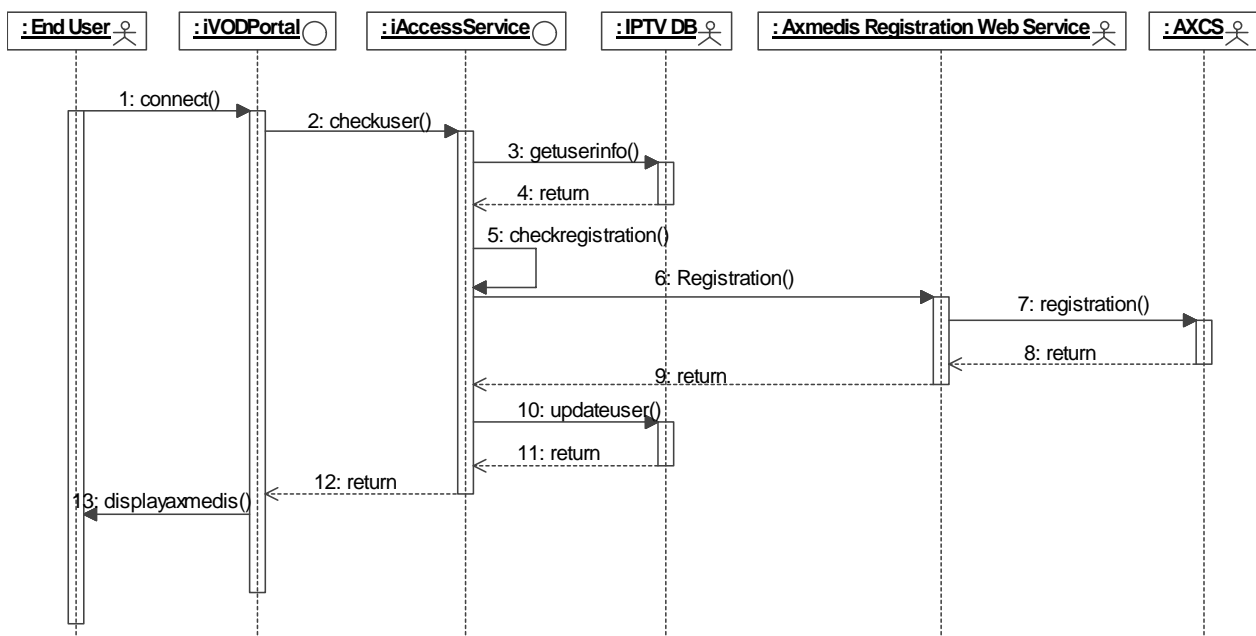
: End User

: iVODPortal

: iAccessService

: IPTV DB

: Axmedis Registration Web Service

: AXCS

1: connect()

2: checkuser()

3: getuserinfo()

4: return

5: checkregistration()

6: Registration()

7: registration()

8: return

9: return

10: updateuser()

11: return

12: return

13: displayaxmedis()